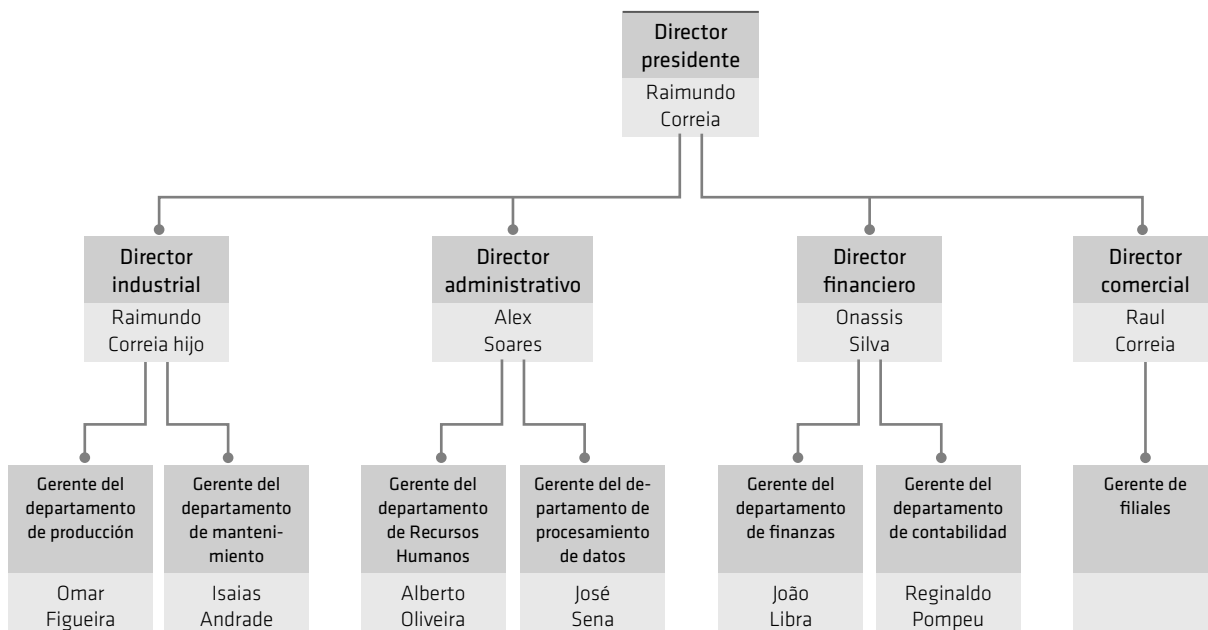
Director presidente

Raimundo Correia

Director industrial

Raimundo Correia hijo

Director administrativo

Alex Soares

Director financiero

Onassis Silva

Director comercial

Raul Correia

Gerente del departamento de producción

Omar Figueira

Gerente del departamento de mantenimiento

Isaias Andrade

Gerente del departamento de Recursos Humanos

Alberto Oliveira

Gerente del departamento de procesamiento de datos

José Sena

Gerente del departamento de finanzas

João Libra

Gerente del departamento de contabilidad

Reginaldo Pompeu

Gerente de filiales